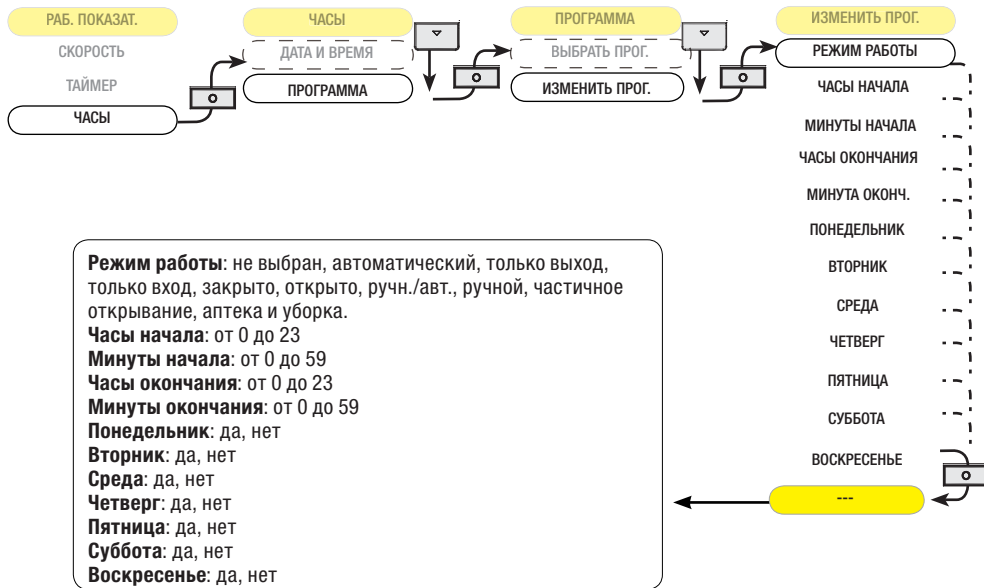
РАБ. ПОКАЗАТ.
СКОРОСТЬ
ТАЙМЕР
ЧАСЫ

ЧАСЫ
ДАТА И ВРЕМЯ
ПРОГРАММА

ПРОГРАММА
ВЫБРАТЬ ПРОГ.
ИЗМЕНИТЬ ПРОГ.

ИЗМЕНИТЬ ПРОГ.
РЕЖИМ РАБОТЫ
ЧАСЫ НАЧАЛА
МИНУТЫ НАЧАЛА
ЧАСЫ ОКОНЧАНИЯ
МИНУТА ОКОНЧ.
ПОНЕДЕЛЬНИК
ВТОРНИК
СРЕДА
ЧЕТВЕРГ
ПЯТНИЦА
СУББОТА
ВОСКРЕСЕНЬЕ
---

**Режим работы**: не выбран, автоматический, только выход, только вход, закрыто, открыто, ручн./авт., ручной, частичное открывание, аптека и уборка.
**Часы начала**: от 0 до 23
**Минуты начала**: от 0 до 59
**Часы окончания**: от 0 до 23
**Минуты окончания**: от 0 до 59
**Понедельник**: да, нет
**Вторник**: да, нет
**Среда**: да, нет
**Четверг**: да, нет
**Пятница**: да, нет
**Суббота**: да, нет
**Воскресенье**: да, нет